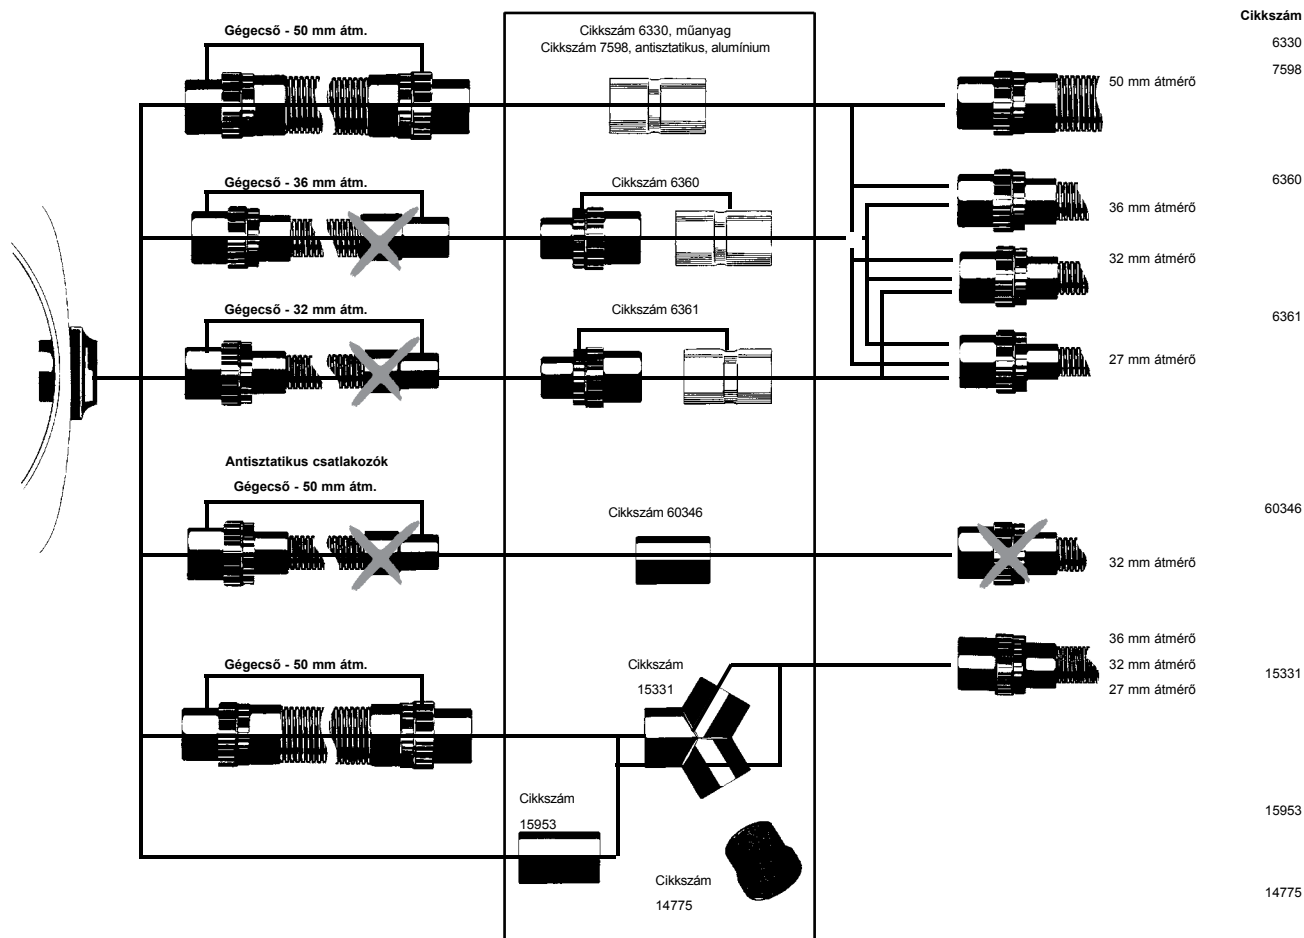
Gégecső - 50 mm átm.

Cikkszám 6330, műanyag
Cikkszám 7598, antisztatikus, alumínium

Cikkszám

6330

7598

50 mm átmérő

Gégecső - 36 mm átm.

Cikkszám 6360

6360

36 mm átmérő

32 mm átmérő

Gégecső - 32 mm átm.

Cikkszám 6361

6361

27 mm átmérő

Antisztatikus csatlakozók
Gégecső - 50 mm átm.

Cikkszám 60346

60346

32 mm átmérő

Gégecső - 50 mm átm.

Cikkszám
15331

36 mm átmérő
32 mm átmérő
27 mm átmérő

15331

Cikkszám
15953

15953

Cikkszám
14775

14775